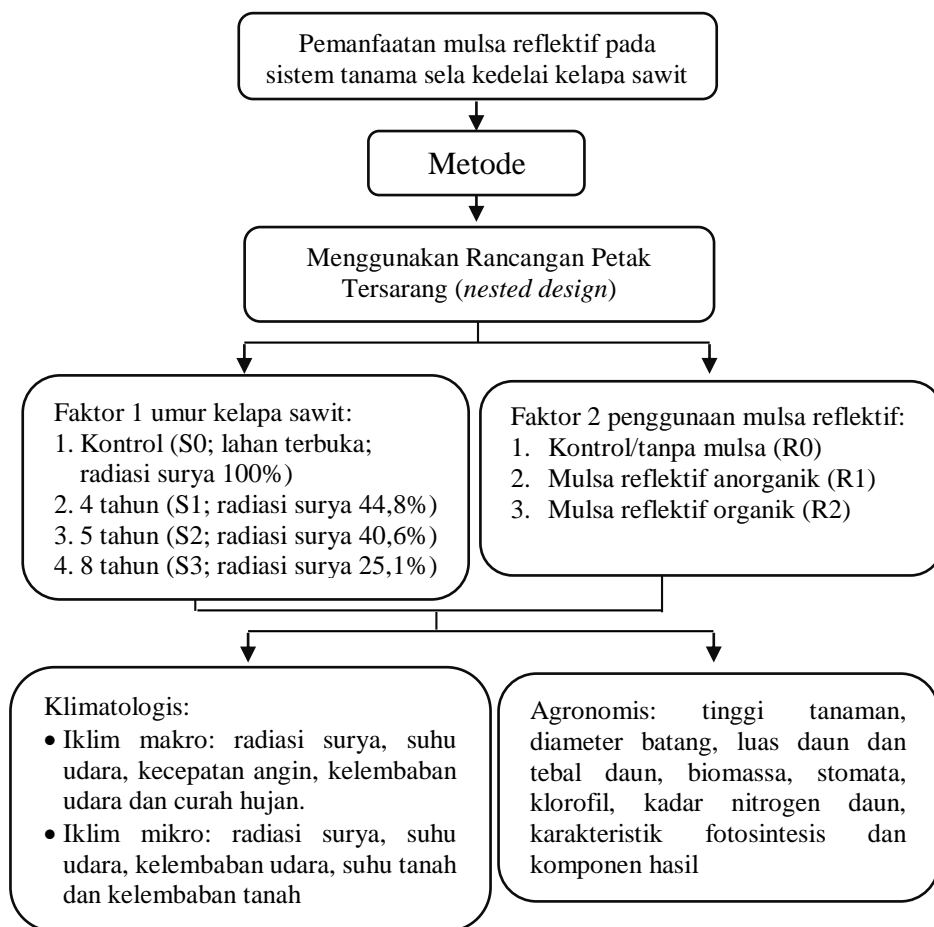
Pemanfaatan mulsa reflektif pada sistem tanama sela kedelai kelapa sawit

Metode

Menggunakan Rancangan Petak Tersarang (*nested design*)

Faktor 1 umur kelapa sawit:
1. Kontrol (S0; lahan terbuka; radiasi surya 100%)
2. 4 tahun (S1; radiasi surya 44,8%)
3. 5 tahun (S2; radiasi surya 40,6%)
4. 8 tahun (S3; radiasi surya 25,1%)

Faktor 2 penggunaan mulsa reflektif:
1. Kontrol/tanpa mulsa (R0)
2. Mulsa reflektif anorganik (R1)
3. Mulsa reflektif organik (R2)

Klimatologis:
• Iklim makro: radiasi surya, suhu udara, kecepatan angin, kelembaban udara dan curah hujan.
• Iklim mikro: radiasi surya, suhu udara, kelembaban udara, suhu tanah dan kelembaban tanah

Agronomis: tinggi tanaman, diameter batang, luas daun dan tebal daun, biomassa, stomata, klorofil, kadar nitrogen daun, karakteristik fotosintesis dan komponen hasil